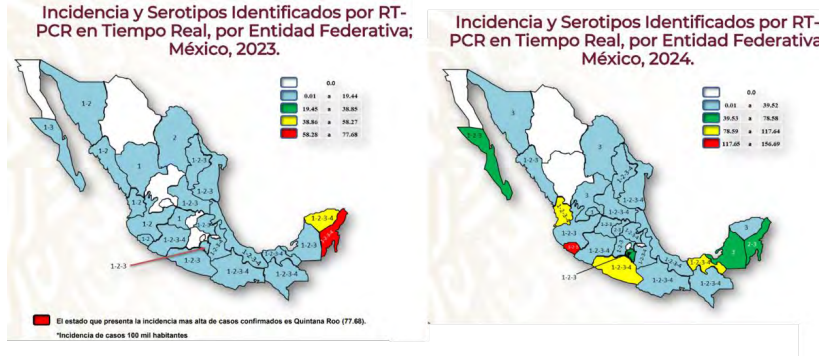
Incidencia y Serotipos Identificados por RT-PCR en Tiempo Real, por Entidad Federativa; México, 2023.

| | | | |
|---|---|---|---|
| | 0.0 | | |
| | 0.01 | a | 19.44 |
| | 19.45 | a | 38.85 |
| | 38.86 | a | 58.27 |
| | 58.28 | a | 77.68 |

1-2
1-3
1-2
2
1
1-2-3
1-2-3
1-2-3
1-2-3
1-2
1-2-3-4
1-2-3-4
1-2-3
1-2-3
1-2-3-4
1-2-3-4
1-2-3-4
1-2-3

El estado que presenta la incidencia mas alta de casos confirmados es Quintana Roo (77.68).
*Incidencia de casos 100 mil habitantes

Incidencia y Serotipos Identificados por RT-PCR en Tiempo Real, por Entidad Federativa; México, 2024.

| | | | |
|---|---|---|---|
| | 0.0 | | |
| | 0.01 | a | 39.52 |
| | 39.53 | a | 78.58 |
| | 78.59 | a | 117.64 |
| | 117.65 | a | 156.69 |

3
3
3
1-2-3
1-2-3-4
1-2-3-4
1-2-3-4
1-2-3-4
1-2-3
3
3
1-2-3
1-2-3